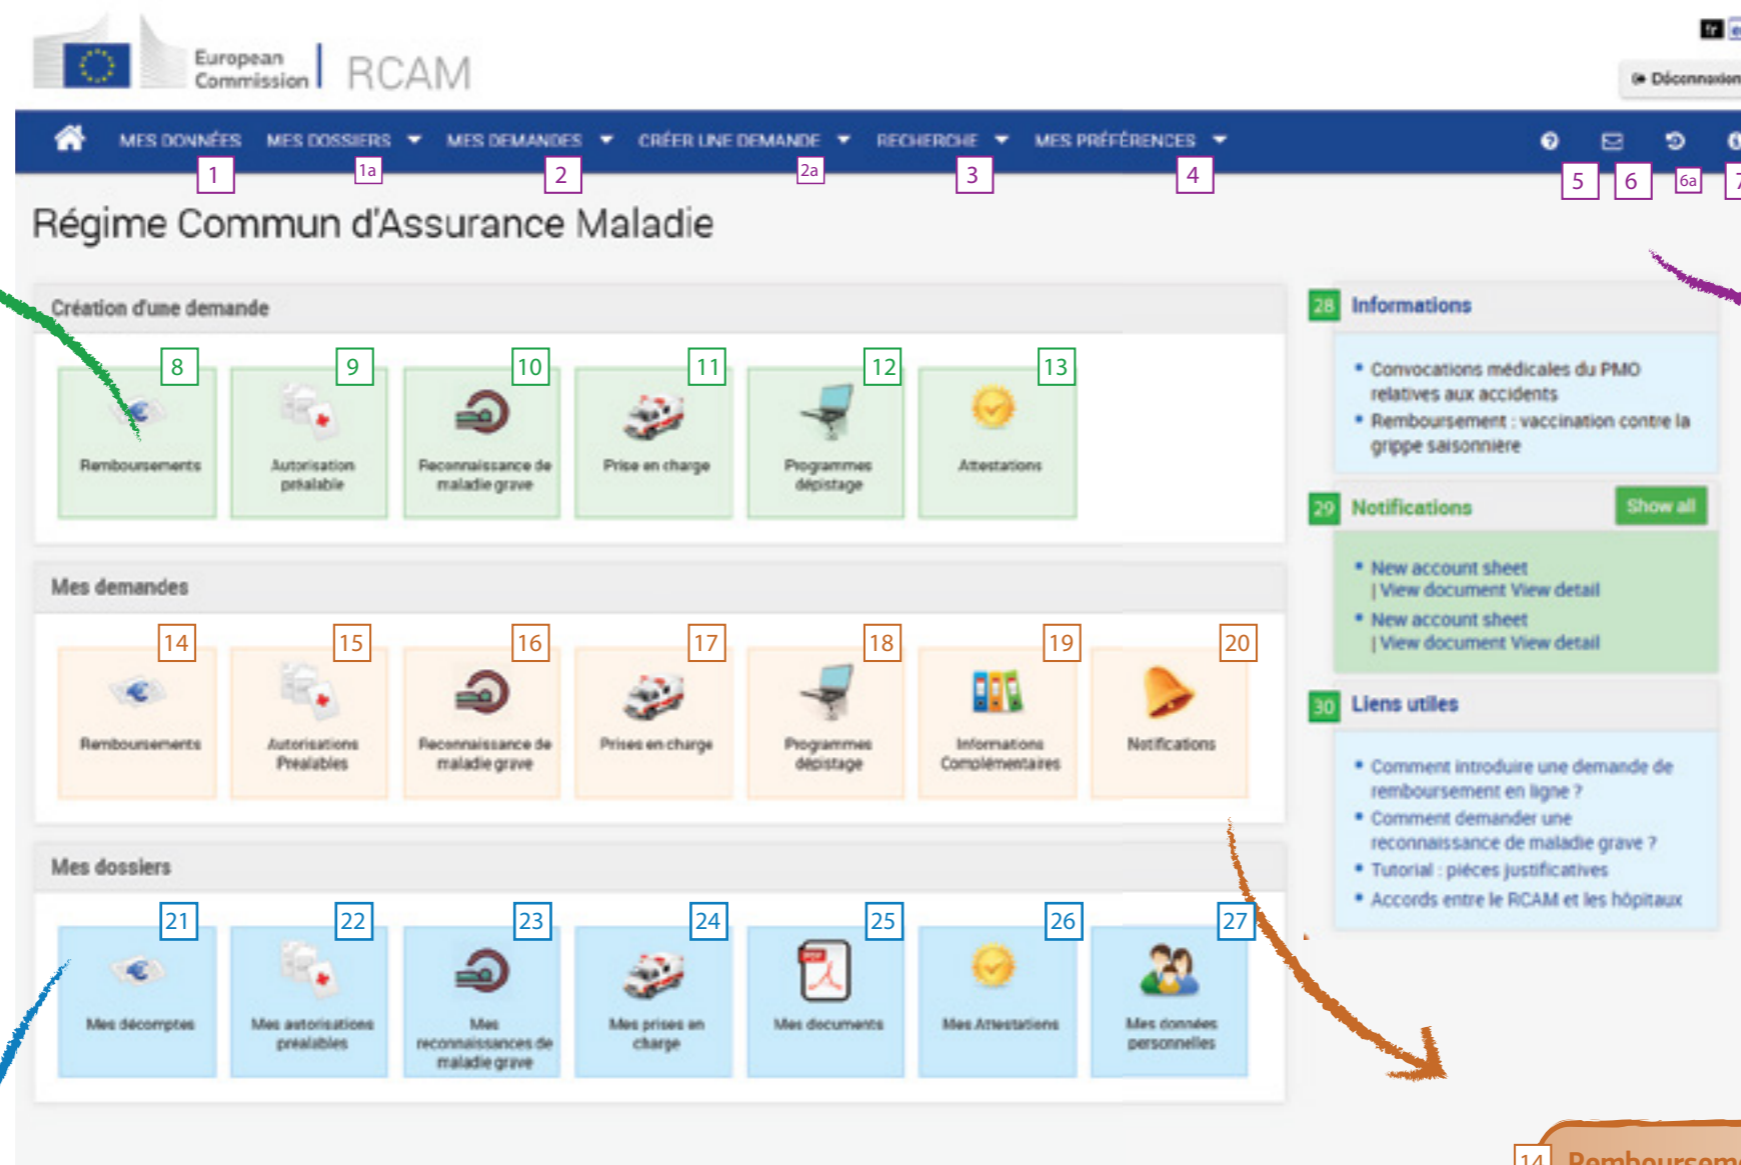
European Commission | RCAM

fr

Déconnexion

MES DONNÉES 1 MES DOSSIERS 1a MES DEMANDES 2 CRÉER UNE DEMANDE 2a RECHERCHE 3 MES PRÉFÉRENCES 4

5 6 6a 7

Régime Commun d'Assurance Maladie

Création d'une demande

8 Remboursements
9 Autorisation préalable
10 Reconnaissance de maladie grave
11 Prise en charge
12 Programmes dépistage
13 Attestations

Mes demandes

14 Remboursements
15 Autorisations Prealables
16 Reconnaissance de maladie grave
17 Prises en charge
18 Programmes dépistage
19 Informations Complémentaires
20 Notifications

Mes dossiers

21 Mes décomptes
22 Mes autorisations prealables
23 Mes reconnaissances de maladie grave
24 Mes prises en charge
25 Mes documents
26 Mes Attestations
27 Mes données personnelles

28 Informations

• Convocations médicales du PMO relatives aux accidents
• Remboursement : vaccination contre la grippe saisonnière

29 Notifications Show all

• New account sheet | View document View detail
• New account sheet | View document View detail

30 Liens utiles

• Comment introduire une demande de remboursement en ligne ?
• Comment demander une reconnaissance de maladie grave ?
• Tutorial : pièces justificatives
• Accords entre le RCAM et les hôpitaux

14 Remboursem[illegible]